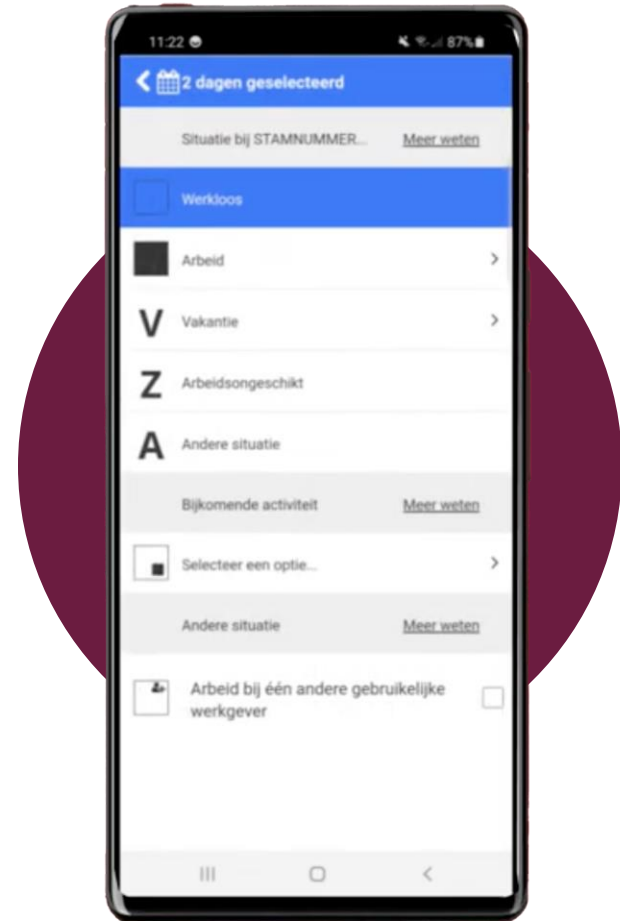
11:22

87%

2 dagen geselecteerd

Situatie bij STAMNUMMER...

Meer weten

Werkloos

Arbeid

V

Vakantie

Z

Arbeidsongeschikt

A

Andere situatie

Bijkomende activiteit

Meer weten

Selecteer een optie...

Andere situatie

Meer weten

Arbeid bij één andere gebruikelijke werkgever